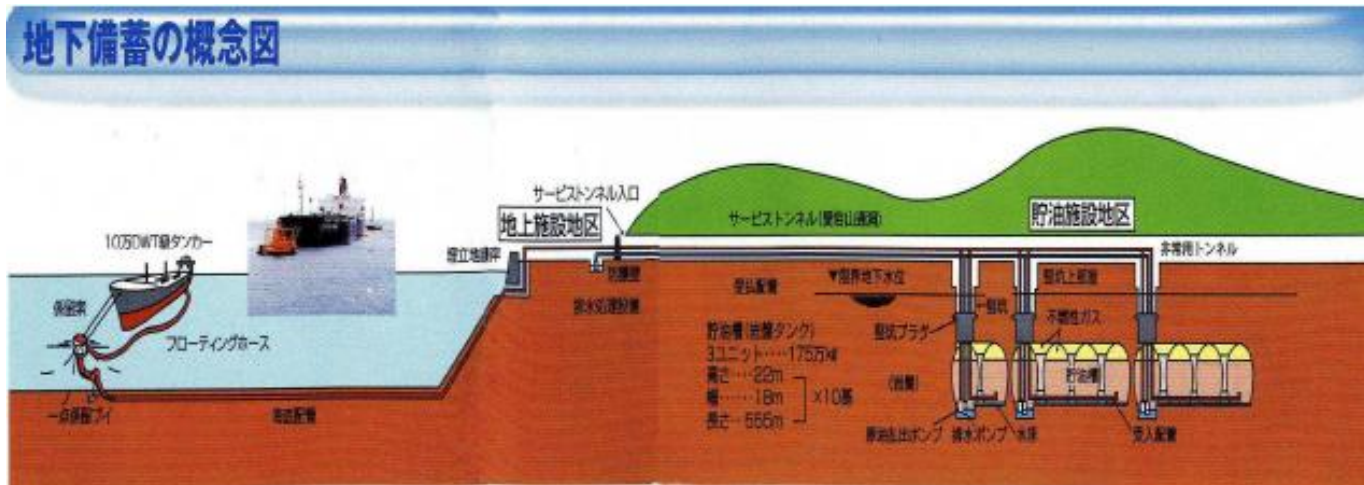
地下備蓄の概念図

10万DWT級タンカー

係留索

フローティングホース

一点係留ブイ

海底配管

埋立地護岸

サービストンネル入口

地上施設地区

防爆壁

排水処理設備

サービストンネル(愛宕山道路)

貯油施設地区

非常用トンネル

受払配管

▼限界地下水位

竪坑上部室

竪坑

竪坑プラグ

不燃性ガス

貯油槽(岩盤タンク)
3ユニット……175万kl
高さ……22m
幅……18m
長さ…555m
×10基

(岩盤)

貯油槽

原油払出ポンプ

排水ポンプ

水床

受入配管